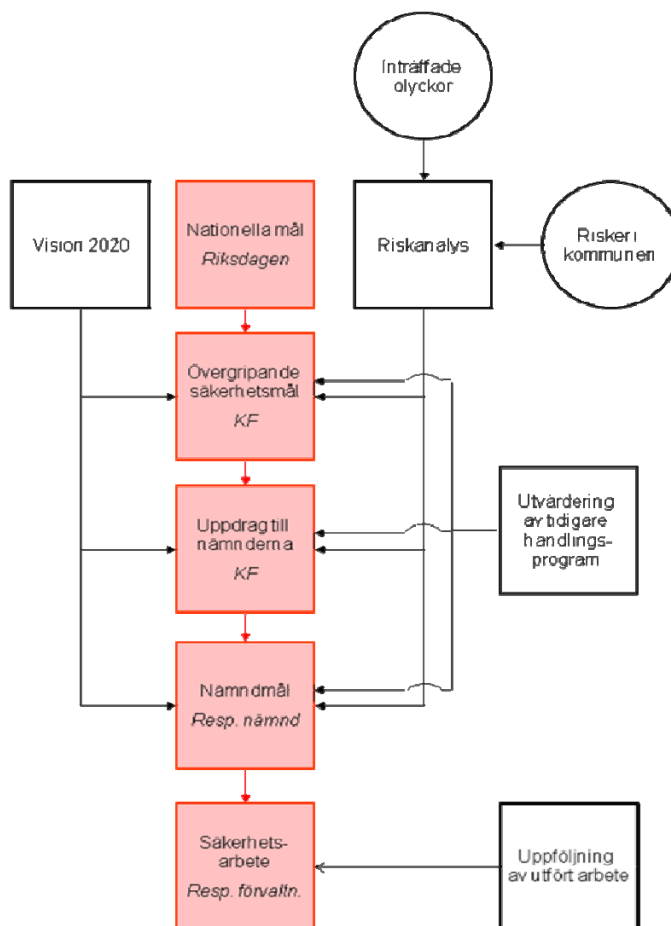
Inträffade olyckor

Vision 2020

Nationella mål
*Riksdagen*

Riskanalys

Risker i kommunen

Övergripande säkerhetsmål
*KF*

Uppdrag till nämnderna
*KF*

Utvärdering av tidigare handlingsprogram

Nämndmål
*Resp. nämnd*

Säkerhetsarbete
*Resp. förvaltn.*

Uppföljning av utfört arbete